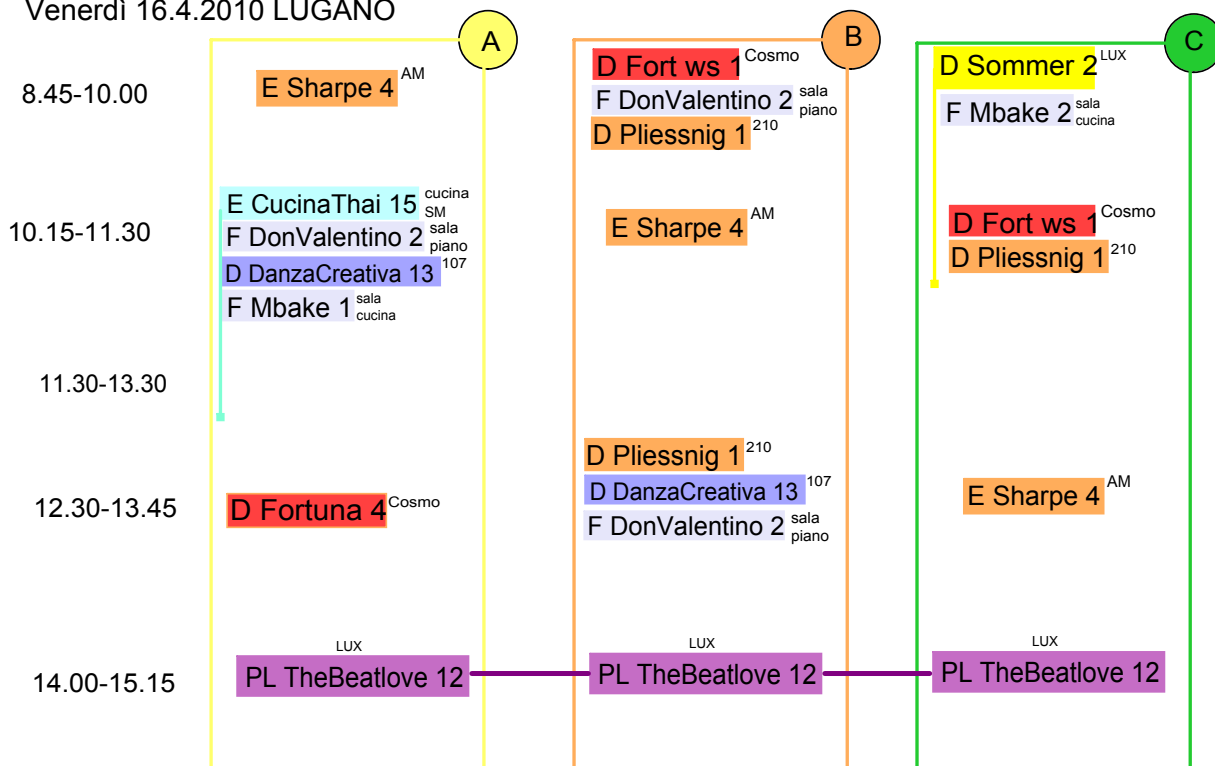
Venerdì 16.4.2010 LUGANO

A

B

C

8.45-10.00

E Sharpe 4 AM

D Fort ws 1 Cosmo
F DonValentino 2 sala piano
D Pliessnig 1 210

D Sommer 2 LUX
F Mbake 2 sala cucina

10.15-11.30

E CucinaThai 15 cucina SM
F DonValentino 2 sala piano
D DanzaCreativa 13 107
F Mbake 1 sala cucina

E Sharpe 4 AM

D Fort ws 1 Cosmo
D Pliessnig 1 210

11.30-13.30

D Pliessnig 1 210
D DanzaCreativa 13 107
F DonValentino 2 sala piano

12.30-13.45

D Fortuna 4 Cosmo

E Sharpe 4 AM

14.00-15.15

LUX
PL TheBeatlove 12

LUX
PL TheBeatlove 12

LUX
PL TheBeatlove 12